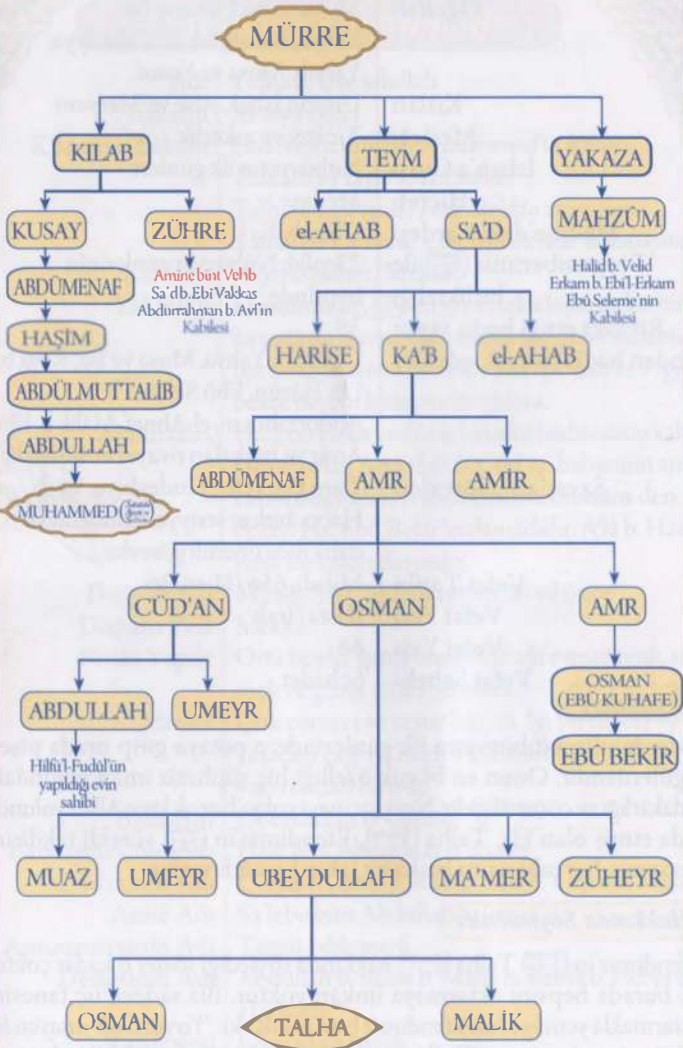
MÜRRE

KILAB

TEYM

YAKAZA

KUSAY

ZÜHRE

el-AHAB

SA'D

MAHZÛM

Halid b. Velid
Erkam b. Ebi'l-Erkam
Ebû Seleme'nin
Kabilesi

ABDÜMENAF

Amine bint Vehb
Sa'd b. Ebi Vakkas
Abdurrahman b. Avf'ın
Kabilesi

HAŞİM

HARİSE

KA'B

el-AHAB

ABDÜLMUTTALİB

ABDULLAH

ABDUMENAF

AMR

AMİR

MUHAMMED ([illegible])

CÜD'AN

OSMAN

AMR

OSMAN
(EBÛ KUHAFE)

ABDULLAH

UMEYR

Hilfü'l-Fudûl'ün
yapıldığı evin
sahibi

EBÛ BEKİR

MUAZ

UMEYR

UBEYDULLAH

MA'MER

ZÜHEYR

OSMAN

TALHA

MALİK